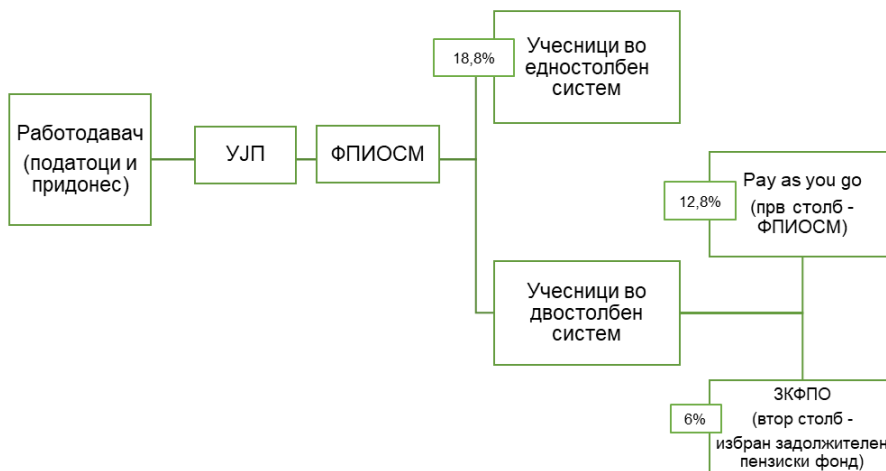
Работодавач (податоци и придонес)

УЈП

ФПИОСМ

18,8%

Учесници во едностолбен систем

12,8%

Pay as you go (прв столб - ФПИОСМ)

Учесници во двостолбен систем

6%

ЗКФПО (втор столб - избран задолжителен пензиски фонд)